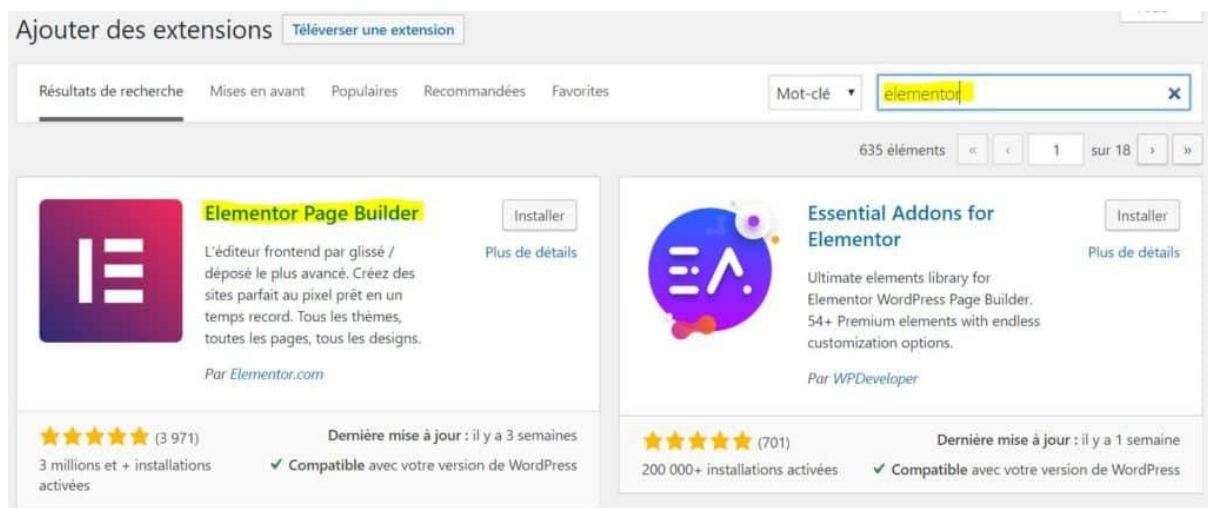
Ajouter des extensions Téléverser une extension

Résultats de recherche Mises en avant Populaires Recommandées Favorites

Mot-clé ▾ elementor ×

635 éléments « ‹ 1 sur 18 › »

Elementor Page Builder

L'éditeur frontend par glissé / déposé le plus avancé. Créez des sites parfait au pixel prêt en un temps record. Tous les thèmes, toutes les pages, tous les designs.

Par Elementor.com

Installer

Plus de détails

★★★★★ (3 971)

3 millions et + installations activées

Dernière mise à jour : il y a 3 semaines

✓ Compatible avec votre version de WordPress

Essential Addons for Elementor

Ultimate elements library for Elementor WordPress Page Builder. 54+ Premium elements with endless customization options.

Par WPDeveloper

Installer

Plus de détails

★★★★★ (701)

200 000+ installations activées

Dernière mise à jour : il y a 1 semaine

✓ Compatible avec votre version de WordPress